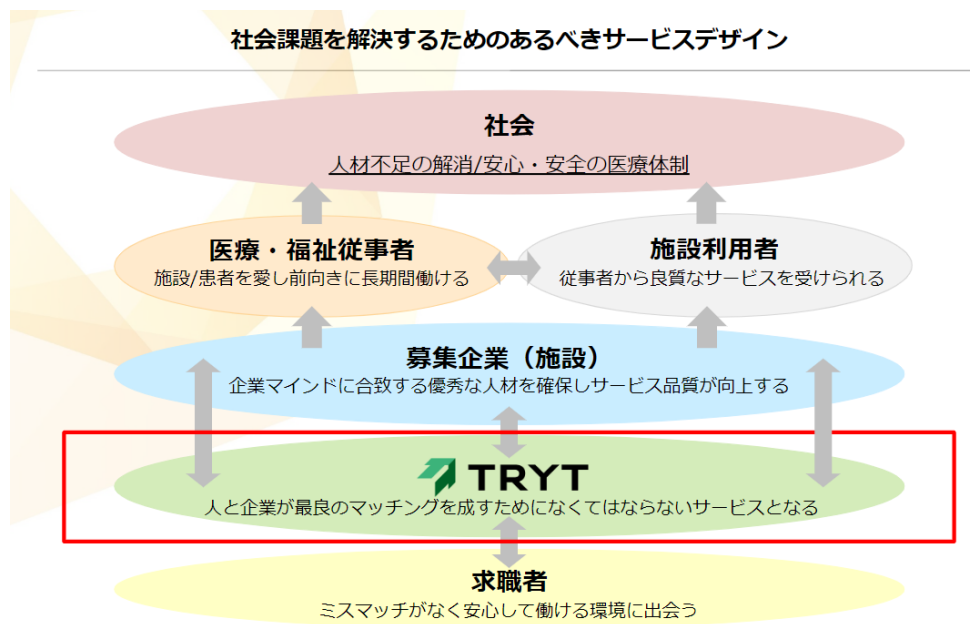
社会課題を解決するためのあるべきサービスデザイン

社会
人材不足の解消/安心・安全の医療体制

医療・福祉従事者
施設/患者を愛し前向きに長期間働ける

施設利用者
従事者から良質なサービスを受けられる

募集企業（施設）
企業マインドに合致する優秀な人材を確保しサービス品質が向上する

TRYT
人と企業が最良のマッチングを成すためになくてはならないサービスとなる

求職者
ミスマッチがなく安心して働ける環境に出会う